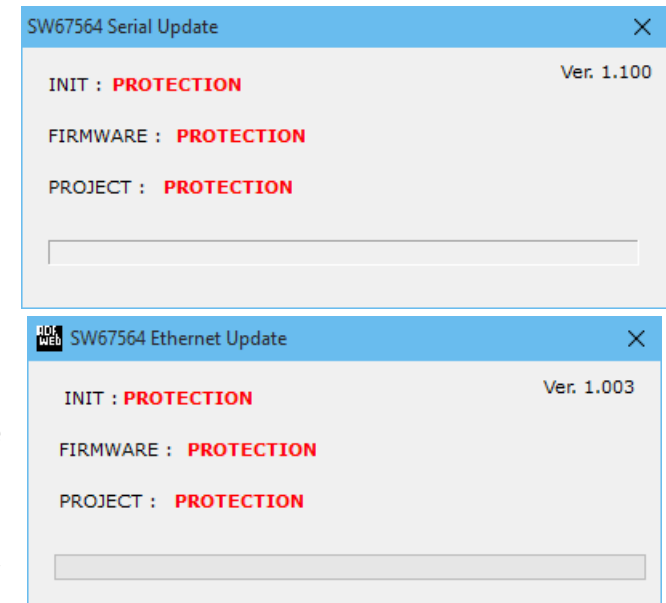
SW67564 Serial Update

Ver. 1.100

INIT : PROTECTION

FIRMWARE : PROTECTION

PROJECT : PROTECTION

ADF Web SW67564 Ethernet Update

Ver. 1.003

INIT : PROTECTION

FIRMWARE : PROTECTION

PROJECT : PROTECTION